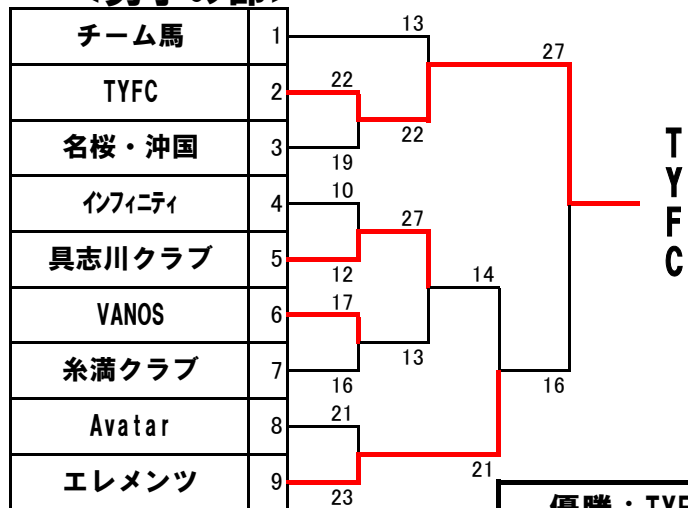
〈男子の部〉

| チーム馬 | 1 |
|---|---|
| TYFC | 2 |
| 名桜・沖国 | 3 |
| インフィニティ | 4 |
| 具志川クラブ | 5 |
| VANOS | 6 |
| 糸満クラブ | 7 |
| Avatar | 8 |
| エレメンツ | 9 |

13
22
22
19
27
10
27
12
17
13
16
14
21
21
23
16

TYFC

優勝：TYF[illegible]